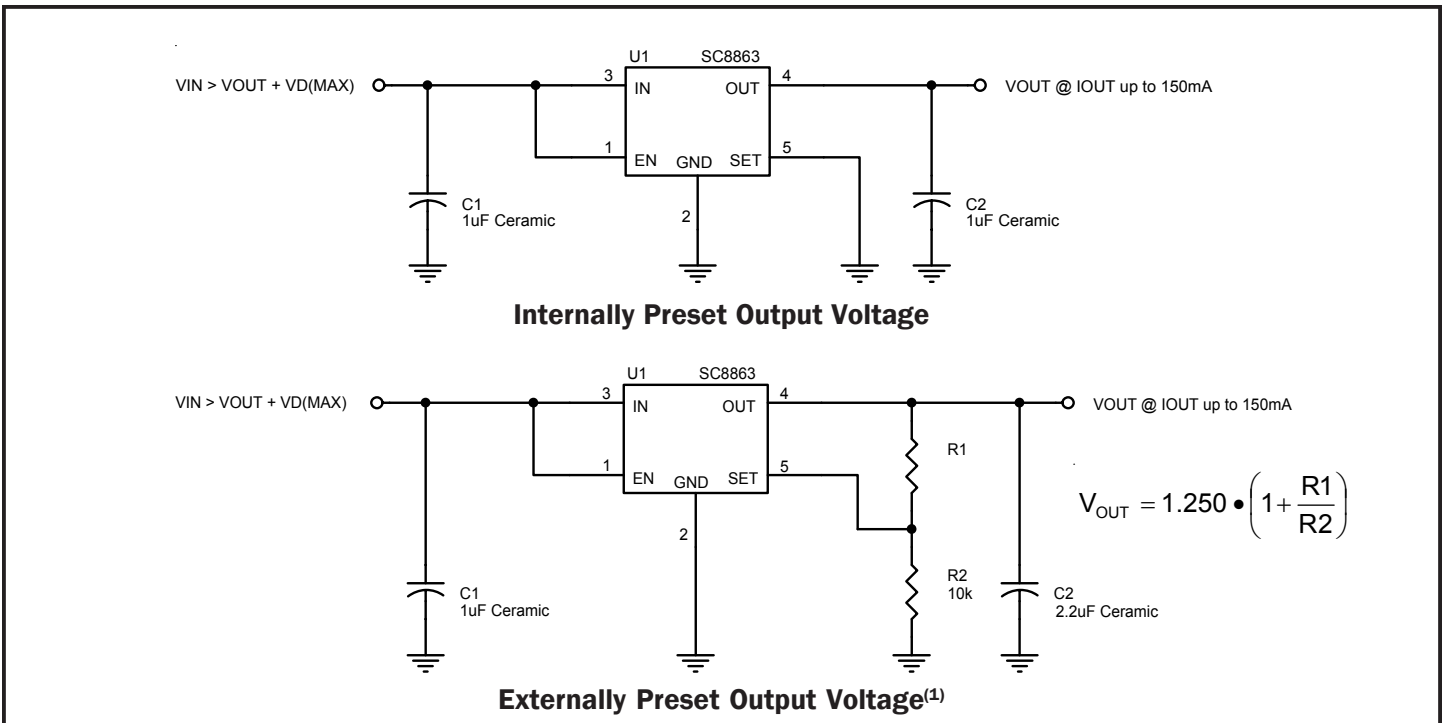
U1 SC8863

VIN > VOUT + VD(MAX)

3 IN OUT 4

VOUT @ IOUT up to 150mA

1 EN GND SET 5

2

C1
1uF Ceramic

C2
1uF Ceramic

Internally Preset Output Voltage

U1 SC8863

VIN > VOUT + VD(MAX)

3 IN OUT 4

VOUT @ IOUT up to 150mA

1 EN GND SET 5

2

R1

$V_{OUT} = 1.250 \bullet \left(1 + \frac{R1}{R2}\right)$

R2
10k

C1
1uF Ceramic

C2
2.2uF Ceramic

Externally Preset Output Voltage$^{(1)}$